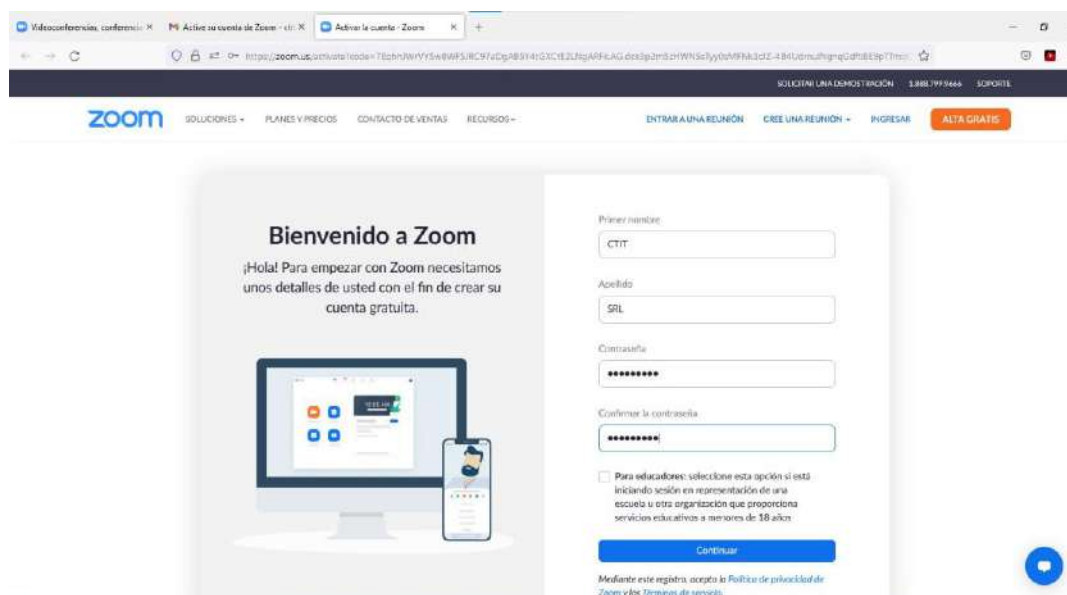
Videoconferencias, conferencia ×
Active su cuenta de Zoom - ct ×
Activar la cuenta - Zoom ×

https://zoom.us/activate?code=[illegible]

SOLICITAR UNA DEMOSTRACIÓN 1.888.799.9666 SOPORTE

zoom SOLUCIONES PLANES Y PRECIOS CONTACTO DE VENTAS RECURSOS ENTRAR A UNA REUNIÓN CREE UNA REUNIÓN INGRESAR ALTA GRATIS

Bienvenido a Zoom

¡Hola! Para empezar con Zoom necesitamos unos detalles de usted con el fin de crear su cuenta gratuita.

Primer nombre
CTIT

Apellido
SRL

Contraseña
•••••••••

Confirmar la contraseña
•••••••••

Para educadores: seleccione esta opción si está iniciando sesión en representación de una escuela u otra organización que proporciona servicios educativos a menores de 18 años

Continuar

Mediante este registro, acepto la Política de privacidad de Zoom y los Términos de servicio.